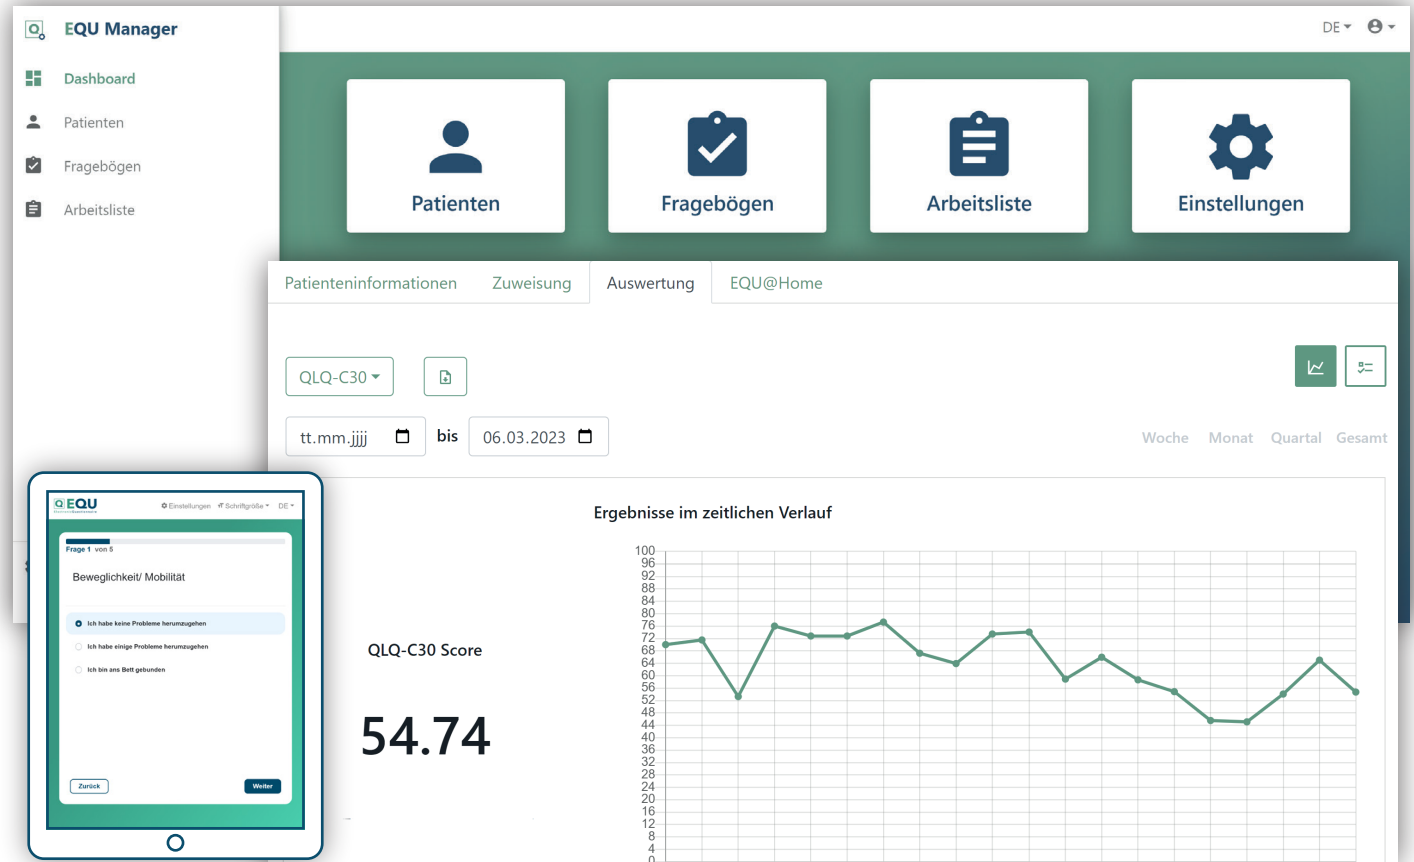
EQU Manager

Dashboard

Patienten

Fragebögen

Arbeitsliste

DE

Patienten

Fragebögen

Arbeitsliste

Einstellungen

Patienteninformationen | Zuweisung | Auswertung | EQU@Home

QLQ-C30

tt.mm.jjjj bis 06.03.2023

Woche Monat Quartal Gesamt

Ergebnisse im zeitlichen Verlauf

100 96 92 88 84 80 76 72 68 64 60 56 52 48 44 40 36 32 28 24 20 16 12 8 4 0

QLQ-C30 Score

54.74

EQU

Einstellungen Schriftgröße DE

Frage 1 von 5

Beweglichkeit/ Mobilität

Ich habe keine Probleme herumzugehen

Ich habe einige Probleme herumzugehen

Ich bin ans Bett gebunden

Zurück

Weiter